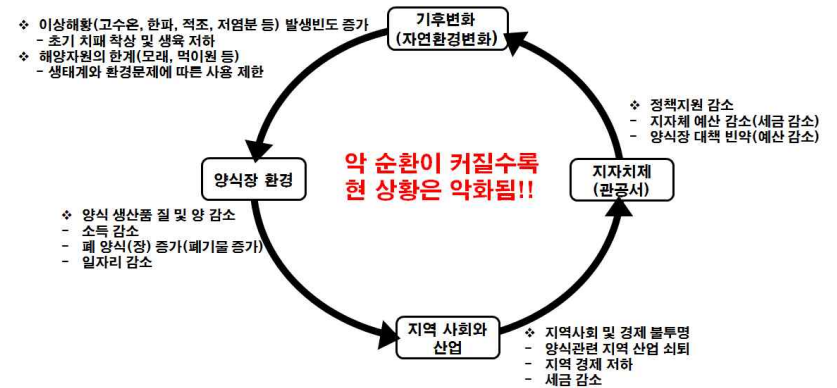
❖ 이상해황(고수온, 한파, 적조, 저염분 등) 발생빈도 증가
- 초기 치패 착상 및 생육 저하
❖ 해양자원의 한계(모래, 먹이원 등)
- 생태계와 환경문제에 따른 사용 제한

기후변화
(자연환경변화)

❖ 정책지원 감소
- 지자체 예산 감소(세금 감소)
- 양식장 대책 빈약(예산 감소)

양식장 환경

악 순환이 커질수록
현 상황은 악화됨!!

지자치체
(관공서)

❖ 양식 생산품 질 및 양 감소
- 소득 감소
- 폐 양식(장) 증가(폐기물 증가)
- 일자리 감소

지역 사회와
산업

❖ 지역사회 및 경제 불투명
- 양식관련 지역 산업 쇠퇴
- 지역 경제 저하
- 세금 감소